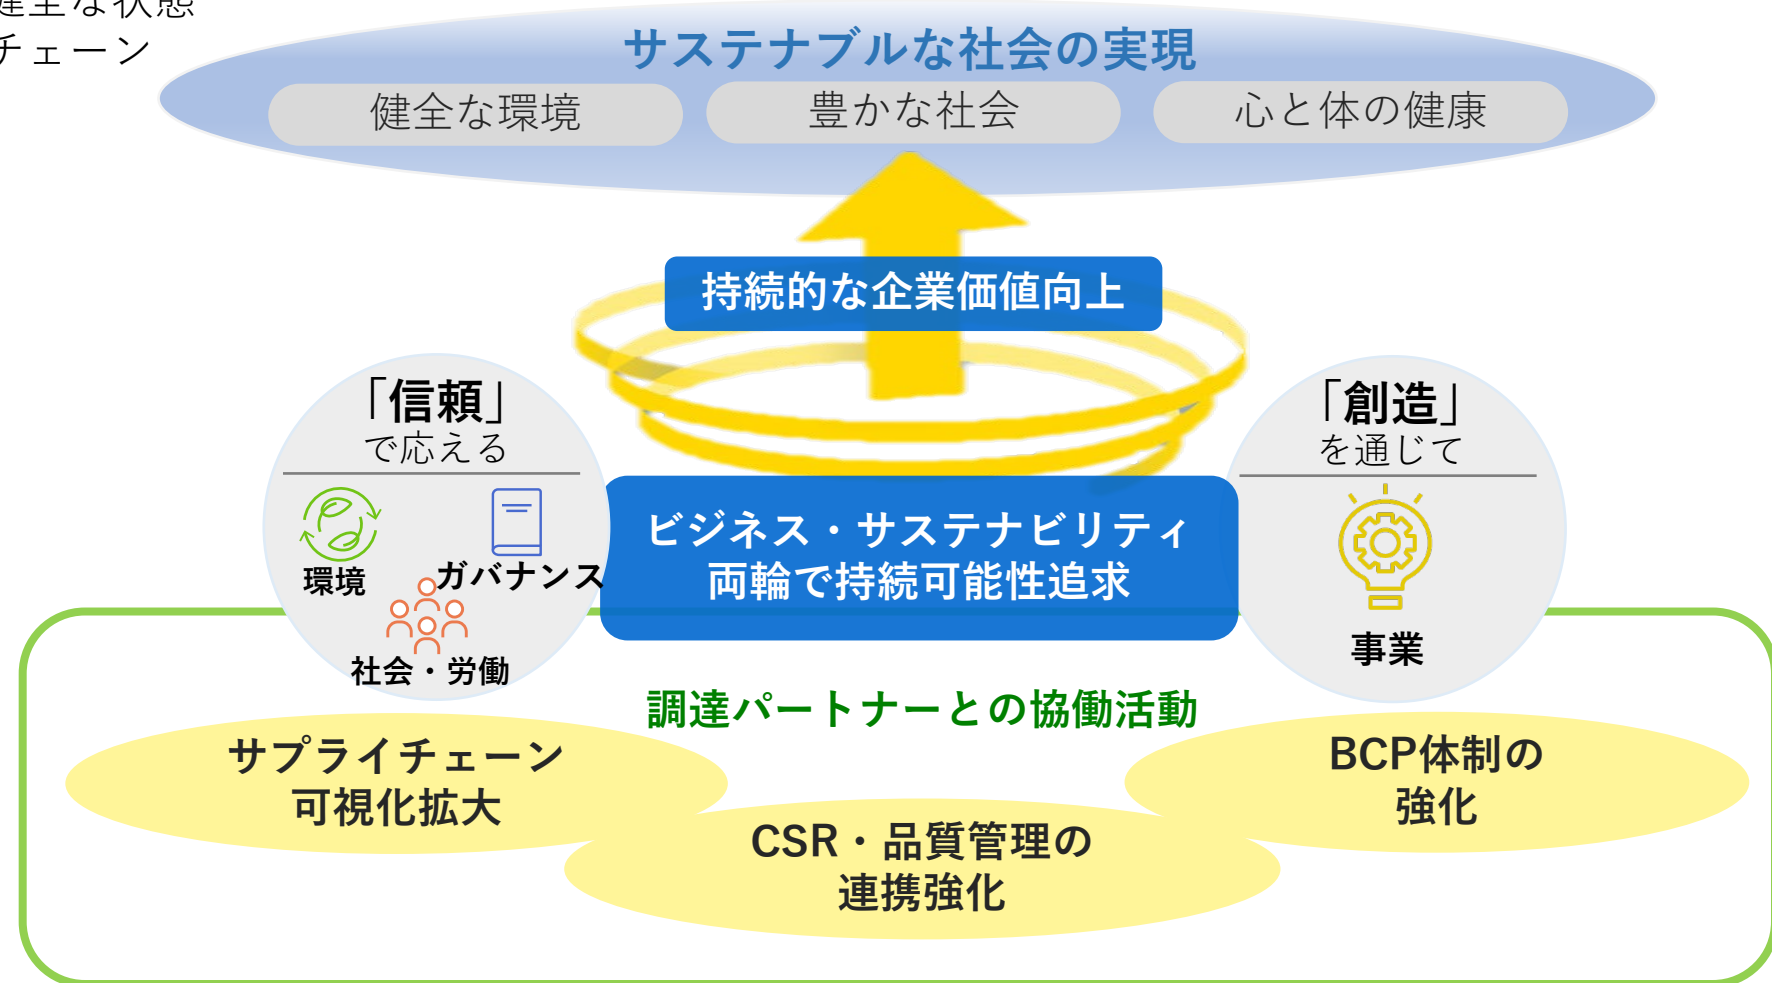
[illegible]
チェーン

サステナブルな社会の実現

健全な環境

豊かな社会

心と体の健康

持続的な企業価値向上

「信頼」
で応える

環境

ガバナンス

社会・労働

ビジネス・サステナビリティ
両輪で持続可能性追求

「創造」
を通じて

事業

調達パートナーとの協働活動

サプライチェーン
可視化拡大

CSR・品質管理の
連携強化

BCP体制の
強化